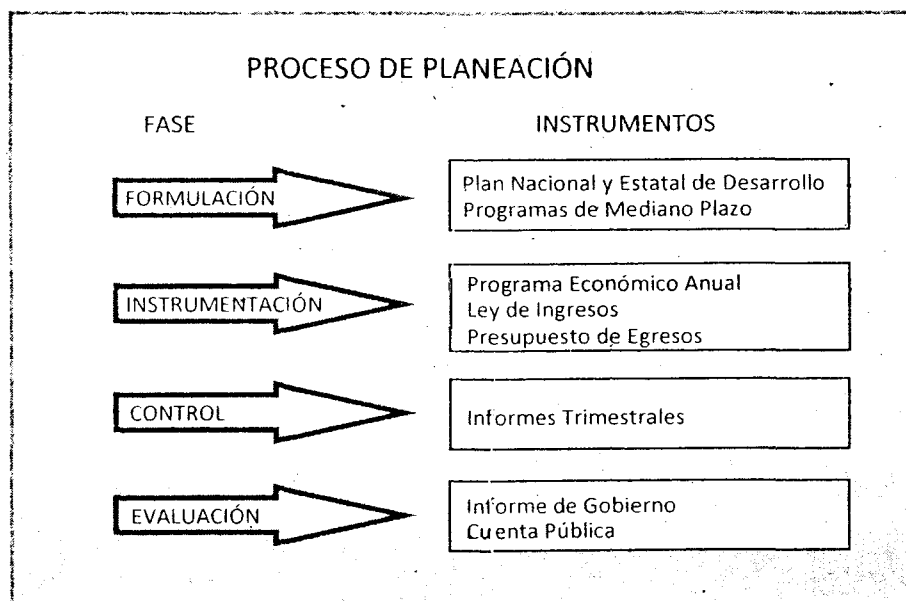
PROCESO DE PLANEACIÓN

FASE

INSTRUMENTOS

FORMULACIÓN

Plan Nacional y Estatal de Desarrollo
Programas de Mediano Plazo

INSTRUMENTACIÓN

Programa Económico Anual
Ley de Ingresos
Presupuesto de Egresos

CONTROL

Informes Trimestrales

EVALUACIÓN

Informe de Gobierno
Cuenta Pública